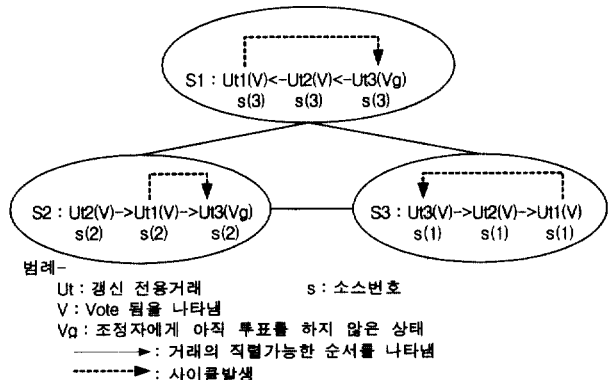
S1 : Ut1(V)<-Ut2(V)<-Ut3(Vg)
s(3) s(3) s(3)

S2 : Ut2(V)->Ut1(V)->Ut3(Vg)
s(2) s(2) s(2)

S3 : Ut3(V)->Ut2(V)->Ut1(V)
s(1) s(1) s(1)

범례-
Ut : 갱신 전용거래 s : 소스번호
V : Vote 됨을 나타냄
Vg : 조정자에게 아직 투표를 하지 않은 상태
: 거래의 직렬가능한 순서를 나타냄
: 사이클발생